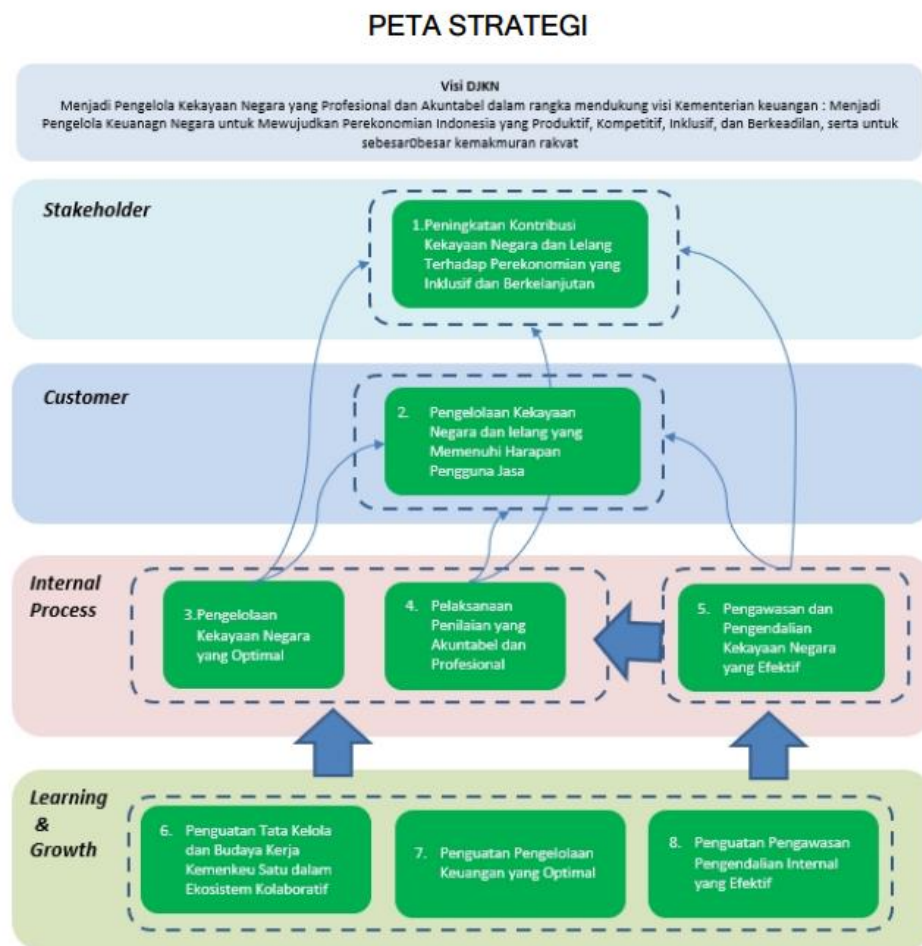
PETA STRATEGI

Visi DJKN
Menjadi Pengelola Kekayaan Negara yang Profesional dan Akuntabel dalam rangka mendukung visi Kementerian keuangan : Menjadi Pengelola Keuanagn Negara untuk Mewujudkan Perekonomian Indonesia yang Produktif, Kompetitif, Inklusif, dan Berkeadilan, serta untuk sebesar0besar kemakmuran rakyat

Stakeholder

1.Peningkatan Kontribusi Kekayaan Negara dan Lelang Terhadap Perekonomian yang Inklusif dan Berkelanjutan

Customer

2. Pengelolaan Kekayaan Negara dan lelang yang Memenuhi Harapan Pengguna Jasa

Internal Process

3.Pengelolaan Kekayaan Negara yang Optimal

4. Pelaksanaan Penilaian yang Akuntabel dan Profesional

5. Pengawasan dan Pengendalian Kekayaan Negara yang Efektif

Learning & Growth

6. Penguatan Tata Kelola dan Budaya Kerja Kemenkeu Satu dalam Ekosistem Kolaboratif

7. Penguatan Pengelolaan Keuangan yang Optimal

8. Penguatan Pengawasan Pengendalian Internal yang Efektif